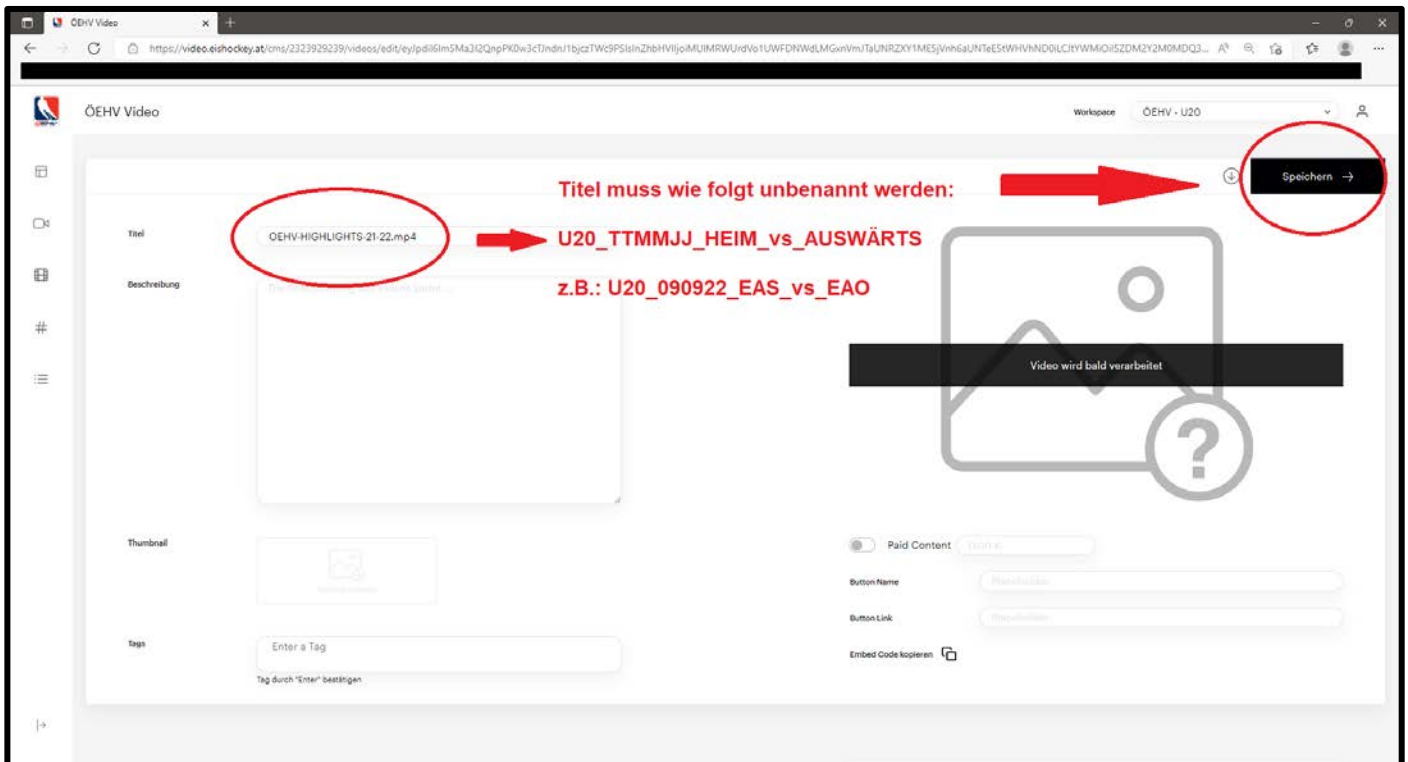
ÖEHV Video

https://video.eishockey.at/cms/2323929239/videos/edit/eyJpdiI6Im5Ma3l2QnpPK0w3cTJndnJ1bjczTWc9PSIsInZhbHVlIjoiMUlMRWUrdVo1UWFDNWdLMGxnVmJTaUNRZXY1MEsjVnh6aUNTeE5tWHVhNDOiLCJtYWMiOiI5ZDM2Y2M0MDQ3...

ÖEHV Video

Workspace ÖEHV - U20

Speichern →

Titel muss wie folgt unbenannt werden:

Titel OEHV-HIGHLIGHTS-21-22.mp4

U20_TTMMJJ_HEIM_vs_AUSWÄRTS

z.B.: U20_090922_EAS_vs_EAO

Beschreibung

Video wird bald verarbeitet

Thumbnail

Paid Content

Button Name

Button Link

Tags

Enter a Tag

Tag durch "Enter" bestätigen

Embed Code kopieren